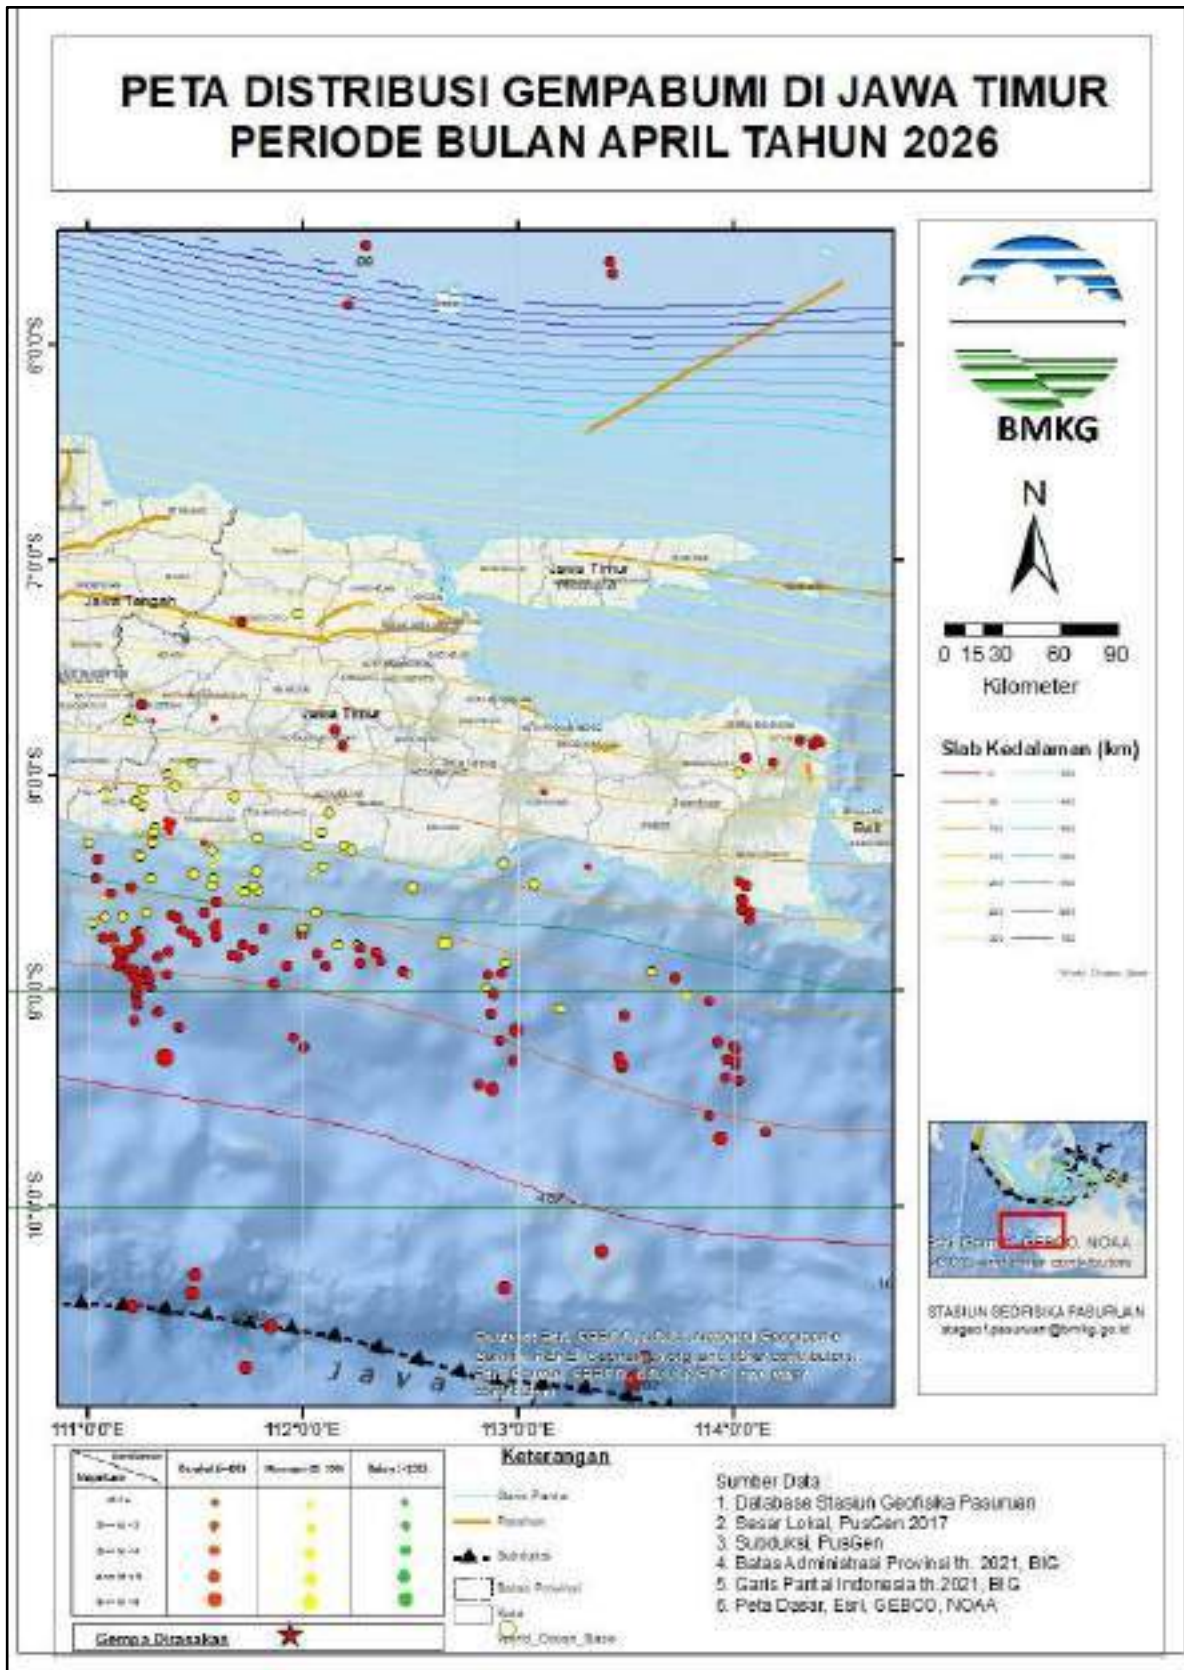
PETA DISTRIBUSI GEMPABUMI DI JAWA TIMUR
PERIODE BULAN APRIL TAHUN 2026

BMKG

N

0 15 30 60 90
Kilometer

Slab Kedalaman (km)

6°0'0"S
7°0'0"S
8°0'0"S
9°0'0"S
10°0'0"S

Jawa Tengah
Jawa Timur
Jawa Timur
Bali
Java

111°0'0"E
112°0'0"E
113°0'0"E
114°0'0"E

Esri, Garmin, GEBCO, NOAA

STASIUN GEOFISIKA PASURUAN

Keterangan
Garis Pantai
Patahan
Subduksi
Batas Provinsi
Kota
World_Ocean_Base

Gempa Dirasakan

Sumber Data:
1. Database Stasiun Geofisika Pasuruan
2. Sesar Lokal, PusGen 2017
3. Subduksi, PusGen
4. Batas Administrasi Provinsi th. 2021, BIG
5. Garis Pantai Indonesia th. 2021, BIG
6. Peta Dasar, Esri, GEBCO, NOAA